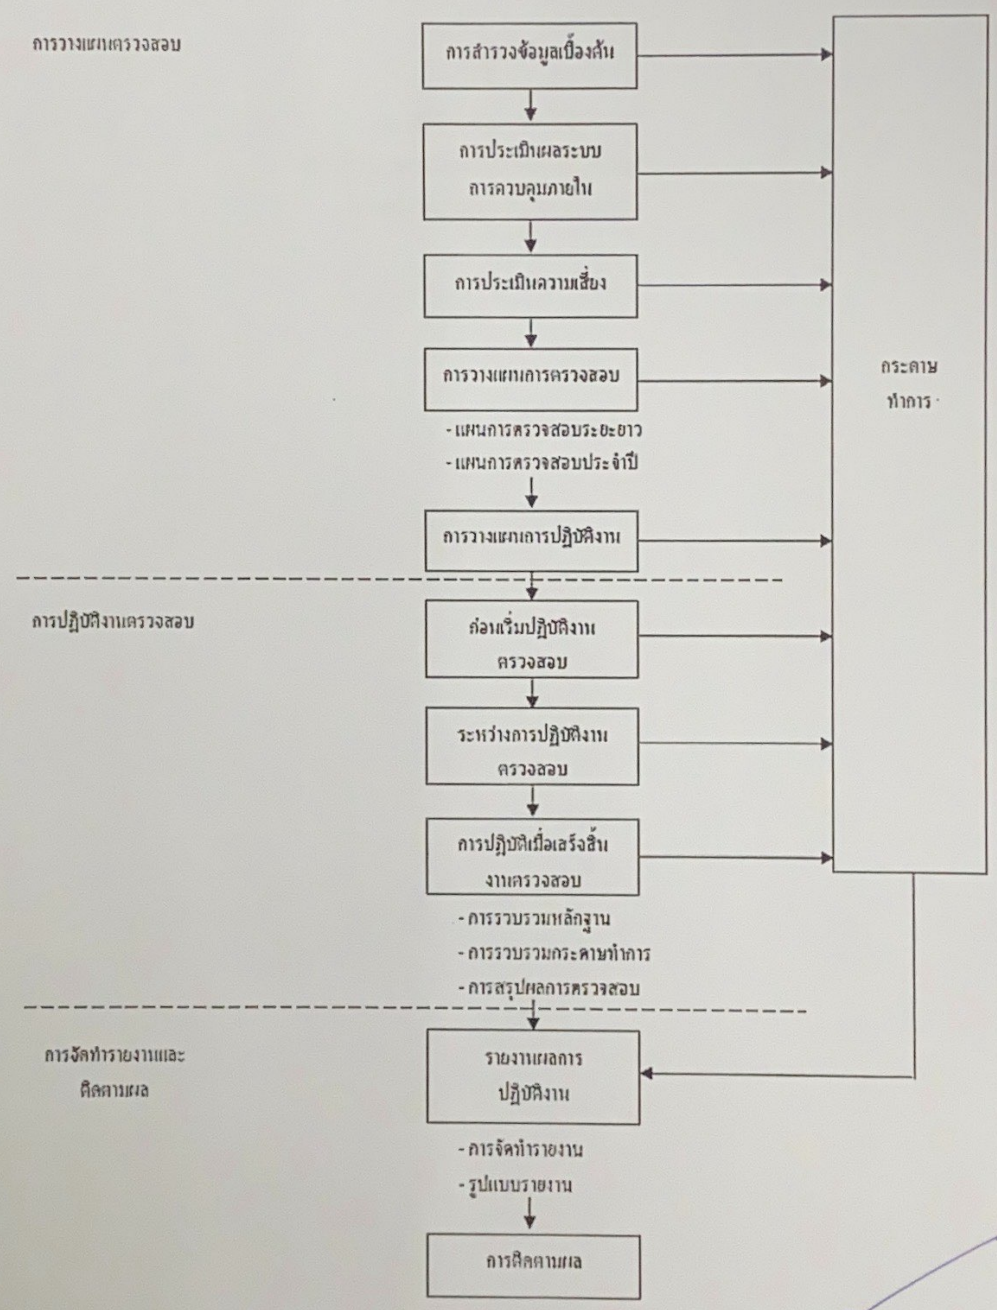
การวางแผนตรวจสอบ

การสำรวจข้อมูลเบื้องต้น

การประเมินผลระบบ การควบคุมภายใน

การประเมินความเสี่ยง

การวางแผนการตรวจสอบ

- แผนการตรวจสอบระยะยาว
- แผนการตรวจสอบประจำปี

การวางแผนการปฏิบัติงาน

กระดาษ ทำการ

การปฏิบัติงานตรวจสอบ

ก่อนเริ่มปฏิบัติงาน ตรวจสอบ

ระหว่างการปฏิบัติงาน ตรวจสอบ

การปฏิบัติเมื่อเสร็จสิ้น งานตรวจสอบ

- การรวบรวมหลักฐาน
- การรวบรวมกระดาษทำการ
- การสรุปผลการตรวจสอบ

การจัดทำรายงานและ ติดตามผล

รายงานผลการ ปฏิบัติงาน

- การจัดทำรายงาน
- รูปแบบรายงาน

การติดตามผล